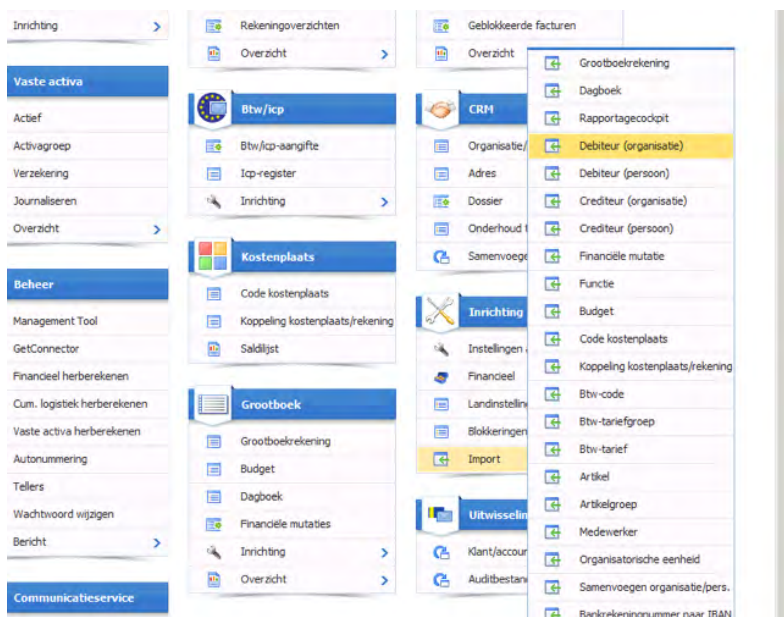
Inrichting

Vaste activa
Actief
Activagroep
Verzekering
Journaliseren
Overzicht

Beheer
Management Tool
GetConnector
Financieel herberekenen
Cum. logistiek herberekenen
Vaste activa herberekenen
Autonummering
Tellers
Wachtwoord wijzigen
Bericht

Communicatieservice

Rekeningoverzichten
Overzicht

Btw/icp
Btw/icp-aangifte
Icp-register
Inrichting

Kostenplaats
Code kostenplaats
Koppeling kostenplaats/rekening
Saldilijst

Grootboek
Grootboekrekening
Budget
Dagboek
Financiële mutaties
Inrichting
Overzicht

Geblokkeerde facturen
Overzicht

CRM
Organisatie/
Adres
Dossier
Onderhoud
Samenvoege

Inrichting
Instellingen
Financieel
Landinstelling
Blokkeringen
Import

Uitwisselin
Klant/accou
Auditbestan

Grootboekrekening
Dagboek
Rapportagecockpit
Debiteur (organisatie)
Debiteur (persoon)
Crediteur (organisatie)
Crediteur (persoon)
Financiële mutatie
Functie
Budget
Code kostenplaats
Koppeling kostenplaats/rekening
Btw-code
Btw-tariefgroep
Btw-tarief
Artikel
Artikelgroep
Medewerker
Organisatorische eenheid
Samenvoegen organisatie/pers.
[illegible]